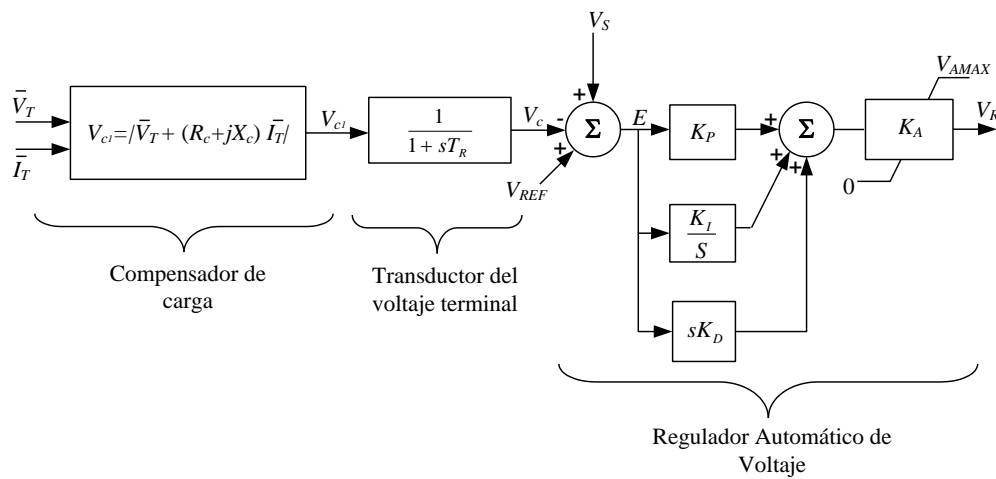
$\bar{V}_T$

$\bar{I}_T$

$V_{c1} = |\bar{V}_T + (R_c + jX_c)\,\bar{I}_T|$

$V_{c1}$

$\frac{1}{1+sT_R}$

$V_c$

$V_S$

+

-

+

$V_{REF}$

$\Sigma$

$E$

$K_P$

+

$\Sigma$

+

+

$\frac{K_I}{S}$

$sK_D$

$V_{AMAX}$

$K_A$

$V_R$

0

Compensador de carga

Transductor del voltaje terminal

Regulador Automático de Voltaje